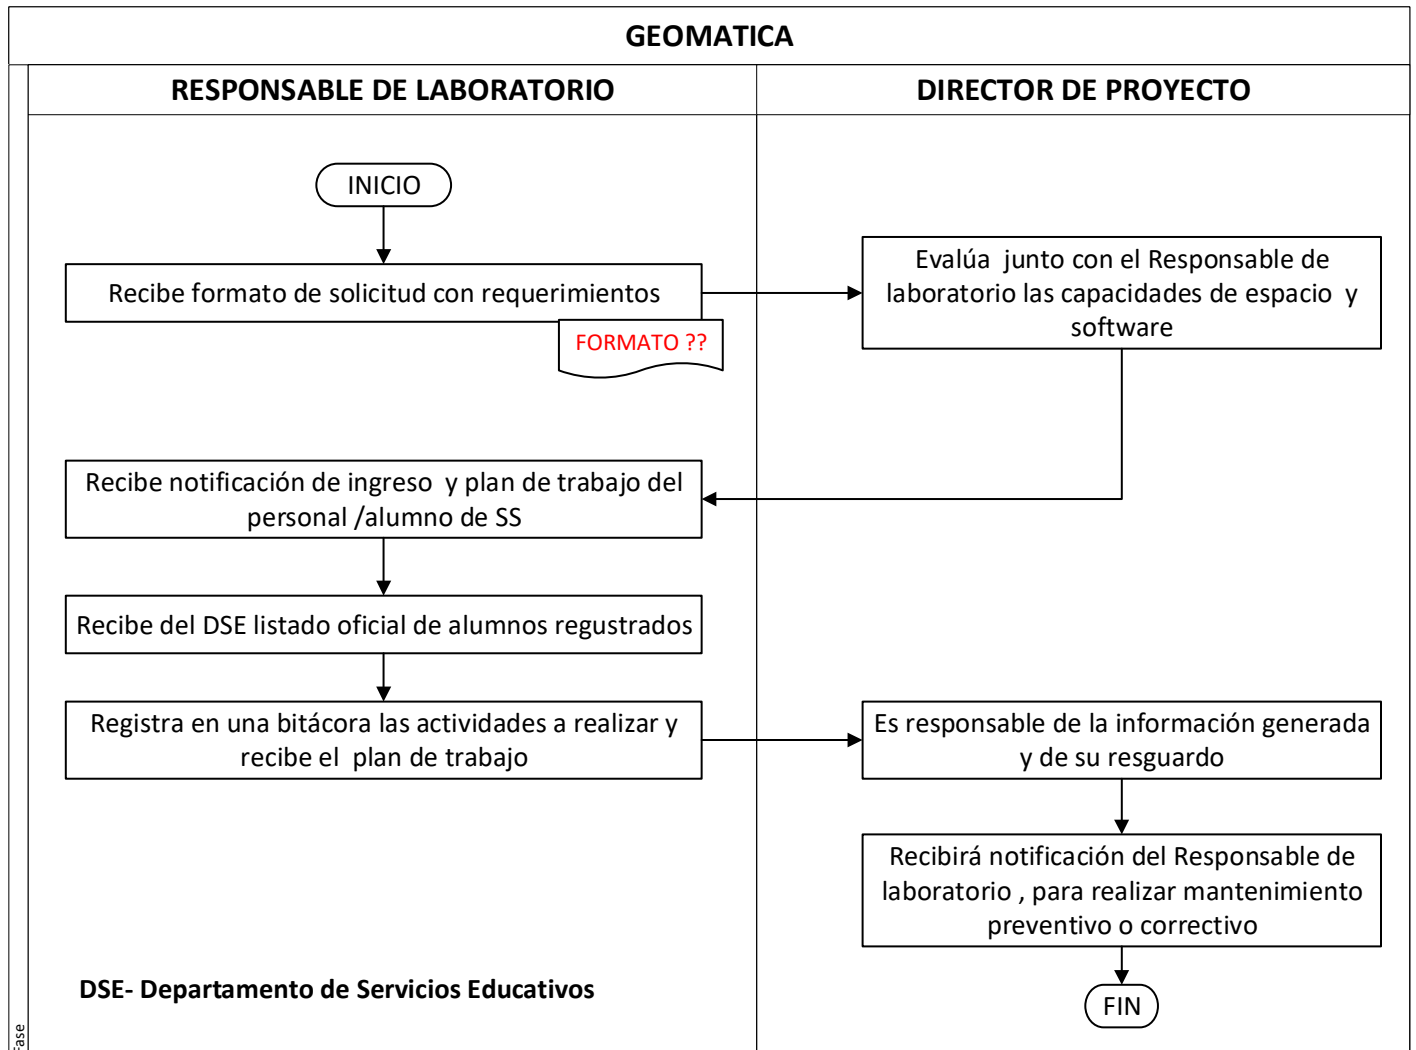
GEOMATICA

RESPONSABLE DE LABORATORIO

DIRECTOR DE PROYECTO

INICIO

Recibe formato de solicitud con requerimientos

FORMATO ??

Evalúa junto con el Responsable de laboratorio las capacidades de espacio y software

Recibe notificación de ingreso y plan de trabajo del personal /alumno de SS

Recibe del DSE listado oficial de alumnos regustrados

Registra en una bitácora las actividades a realizar y recibe el plan de trabajo

Es responsable de la información generada y de su resguardo

Recibirá notificación del Responsable de laboratorio , para realizar mantenimiento preventivo o correctivo

FIN

DSE- Departamento de Servicios Educativos

Fase